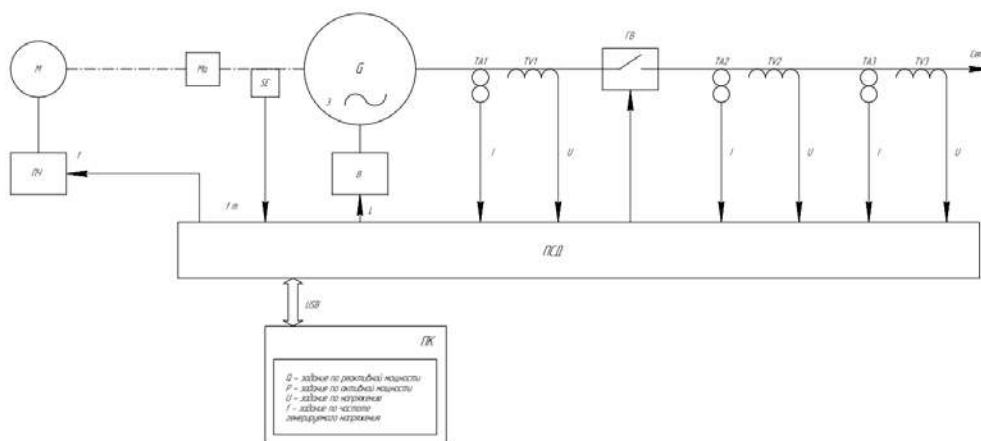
M

Mн

SE

G

3

TA1

TV1

ГВ

TA2

TV2

TA3

TV3

Сп

ПЧ

f

В

I

U

I

U

I

U

f m

L

ПСД

USB

ПК

Q – задание по реактивной мощности
P – задание по активной мощности
U – задание по напряжению
f – задание по частоте генерируемого напряжения